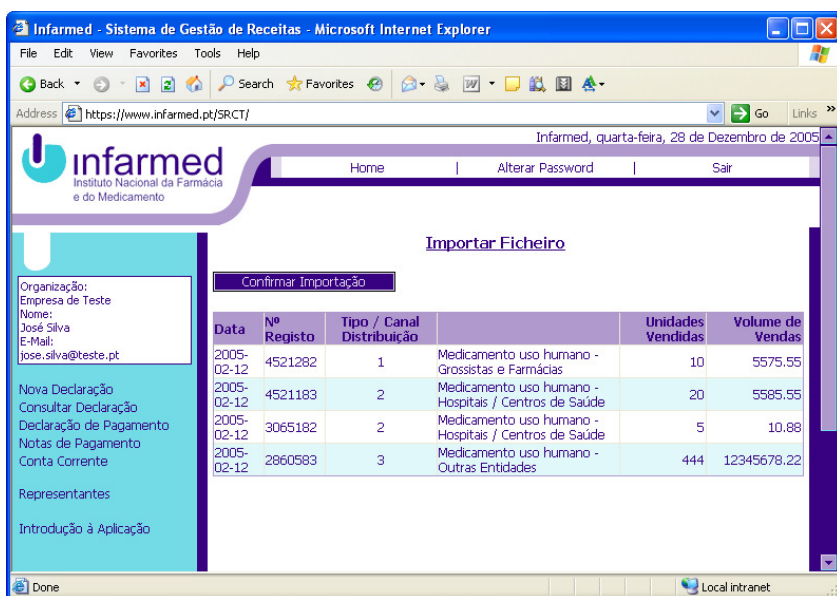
Infarmed - Sistema de Gestão de Receitas - Microsoft Internet Explorer

File Edit View Favorites Tools Help

Back Search Favorites

Address https://www.infarmed.pt/SRCT/ Go Links

Infarmed, quarta-feira, 28 de Dezembro de 2005

infarmed
Instituto Nacional da Farmácia e do Medicamento

Home | Alterar Password | Sair

Organização:
Empresa de Teste
Nome:
José Silva
E-Mail:
jose.silva@teste.pt

Nova Declaração
Consultar Declaração
Declaração de Pagamento
Notas de Pagamento
Conta Corrente

Representantes

Introdução à Aplicação

Importar Ficheiro

Confirmar Importação

| Data | Nº Registo | Tipo / Canal Distribuição | | Unidades Vendidas | Volume de Vendas |
|---|---|---|---|---|---|
| 2005-02-12 | 4521282 | 1 | Medicamento uso humano - Grossistas e Farmácias | 10 | 5575.55 |
| 2005-02-12 | 4521183 | 2 | Medicamento uso humano - Hospitais / Centros de Saúde | 20 | 5585.55 |
| 2005-02-12 | 3065182 | 2 | Medicamento uso humano - Hospitais / Centros de Saúde | 5 | 10.88 |
| 2005-02-12 | 2860583 | 3 | Medicamento uso humano - Outras Entidades | 444 | 12345678.22 |

Done

Local intranet